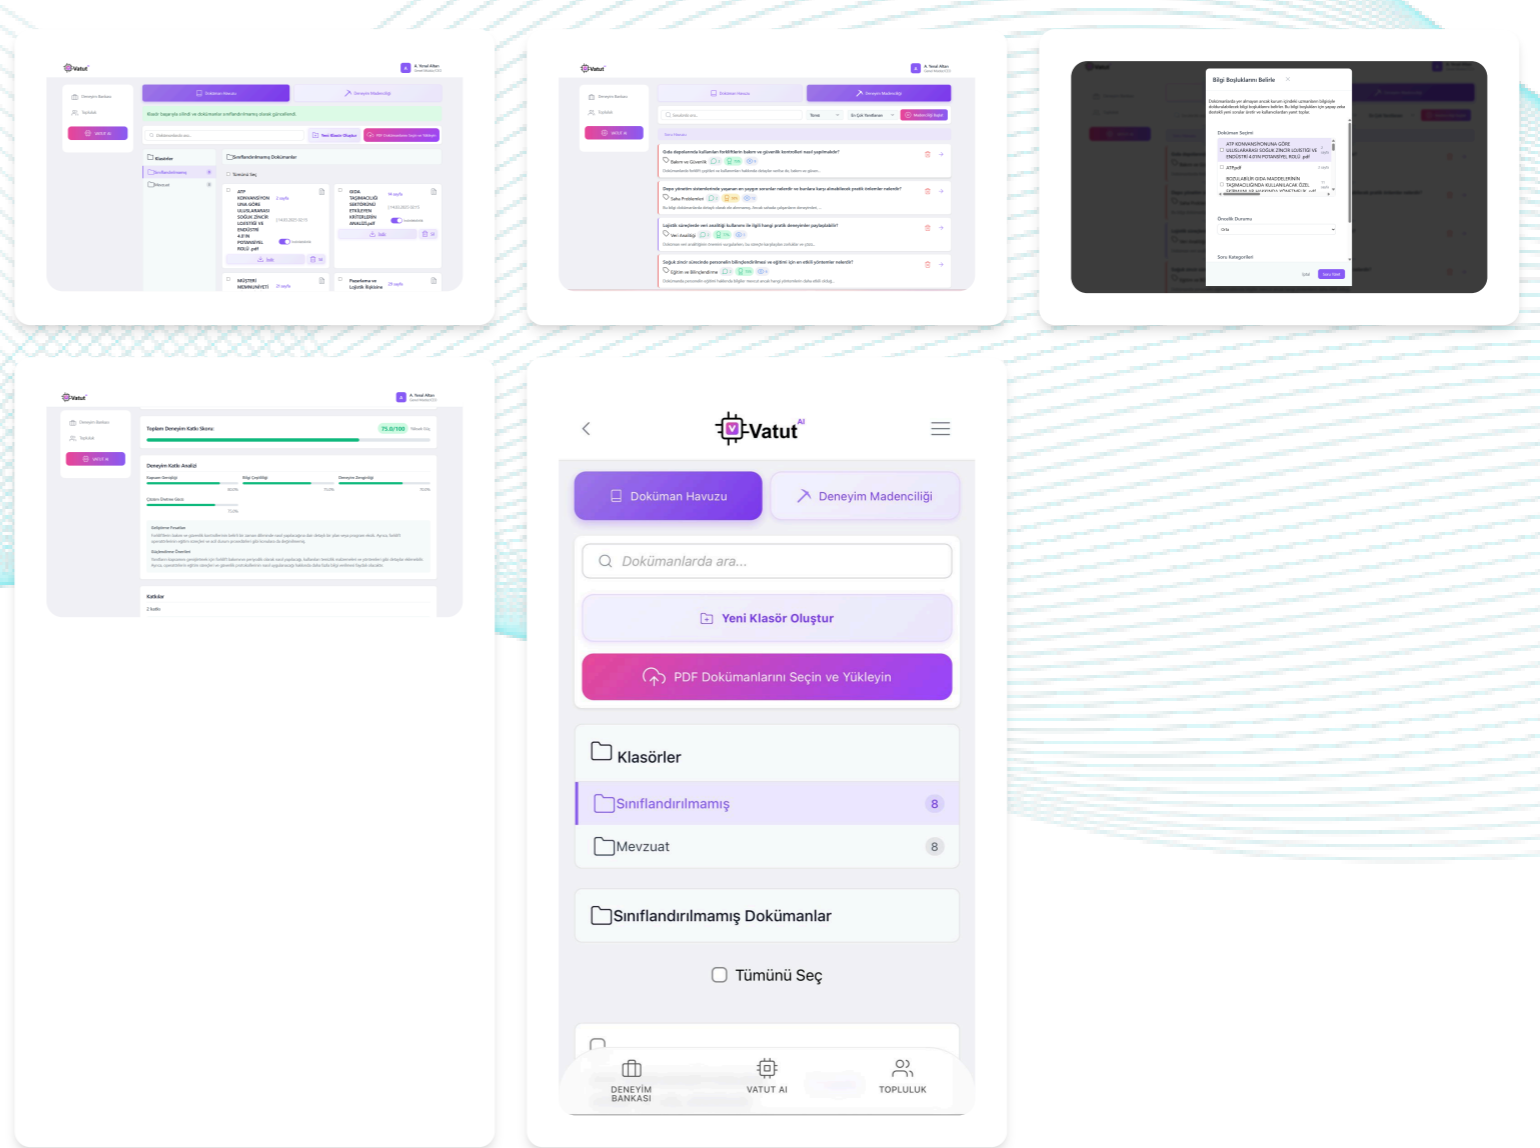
Vatut AI

Doküman Havuzu

Deneyim Madenciliği

Dokümanlarda ara...

Yeni Klasör Oluştur

PDF Dokümanlarını Seçin ve Yükleyin

Klasörler

Sınıflandırılmamış 8

Mevzuat 8

Sınıflandırılmamış Dokümanlar

Tümünü Seç

DENEYİM BANKASI

VATUT AI

TOPLULUK

Bilgi Boşluklarını Belirle

Doküman Seçimi

Öncelik Durumu

Orta

Soru Kategorileri

Toplam Deneyim Katkı Skoru

73.0/100

Deneyim Katkı Analizi

Katkılar